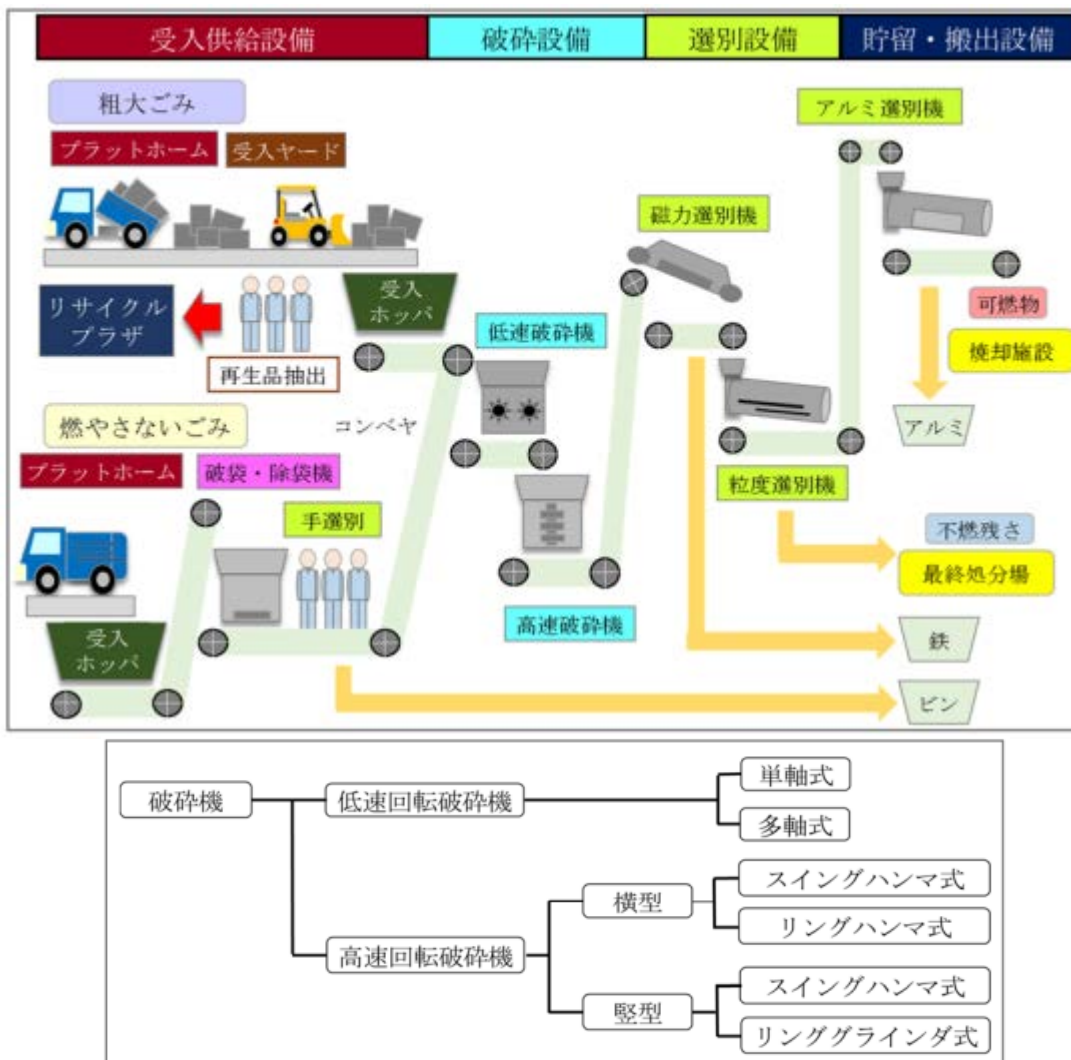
受入供給設備
破砕設備
選別設備
貯留・搬出設備

粗大ごみ
プラットホーム
受入ヤード
リサイクルプラザ
再生品抽出
受入ホッパ
燃やさないごみ
プラットホーム
破袋・除袋機
コンベヤ
手選別
受入ホッパ
低速破砕機
高速破砕機
磁力選別機
粒度選別機
アルミ選別機
可燃物
焼却施設
アルミ
不燃残さ
最終処分場
鉄
ビン

破砕機
低速回転破砕機
単軸式
多軸式
高速回転破砕機
横型
スイングハンマ式
リングハンマ式
竪型
スイングハンマ式
リンググラインダ式